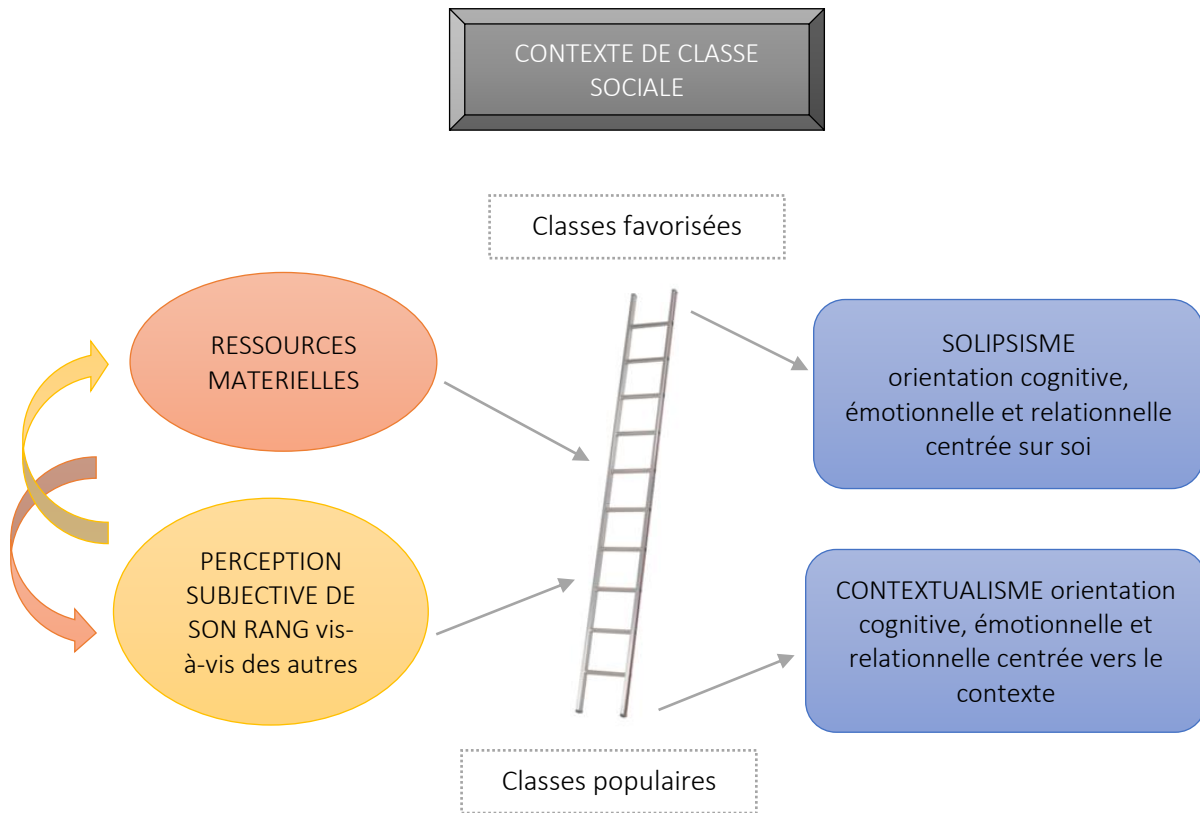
CONTEXTE DE CLASSE SOCIALE

Classes favorisées

RESSOURCES MATERIELLES

PERCEPTION SUBJECTIVE DE SON RANG vis-à-vis des autres

SOLIPSISME
orientation cognitive, émotionnelle et relationnelle centrée sur soi

CONTEXTUALISME orientation cognitive, émotionnelle et relationnelle centrée vers le contexte

Classes populaires